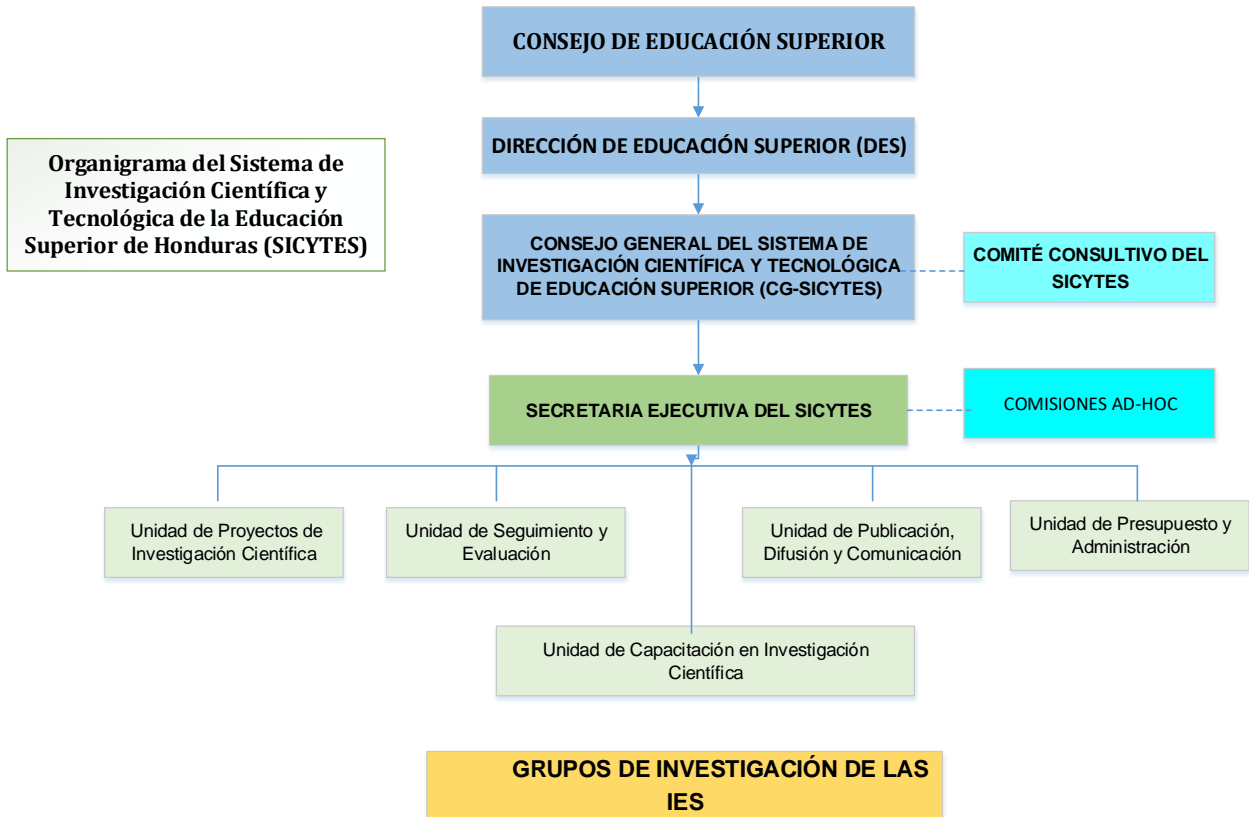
Organigrama del Sistema de Investigación Científica y Tecnológica de la Educación Superior de Honduras (SICYTES)

CONSEJO DE EDUCACIÓN SUPERIOR

DIRECCIÓN DE EDUCACIÓN SUPERIOR (DES)

CONSEJO GENERAL DEL SISTEMA DE INVESTIGACIÓN CIENTÍFICA Y TECNOLÓGICA DE EDUCACIÓN SUPERIOR (CG-SICYTES)

COMITÉ CONSULTIVO DEL SICYTES

SECRETARIA EJECUTIVA DEL SICYTES

COMISIONES AD-HOC

Unidad de Proyectos de Investigación Científica

Unidad de Seguimiento y Evaluación

Unidad de Publicación, Difusión y Comunicación

Unidad de Presupuesto y Administración

Unidad de Capacitación en Investigación Científica

GRUPOS DE INVESTIGACIÓN DE LAS IES